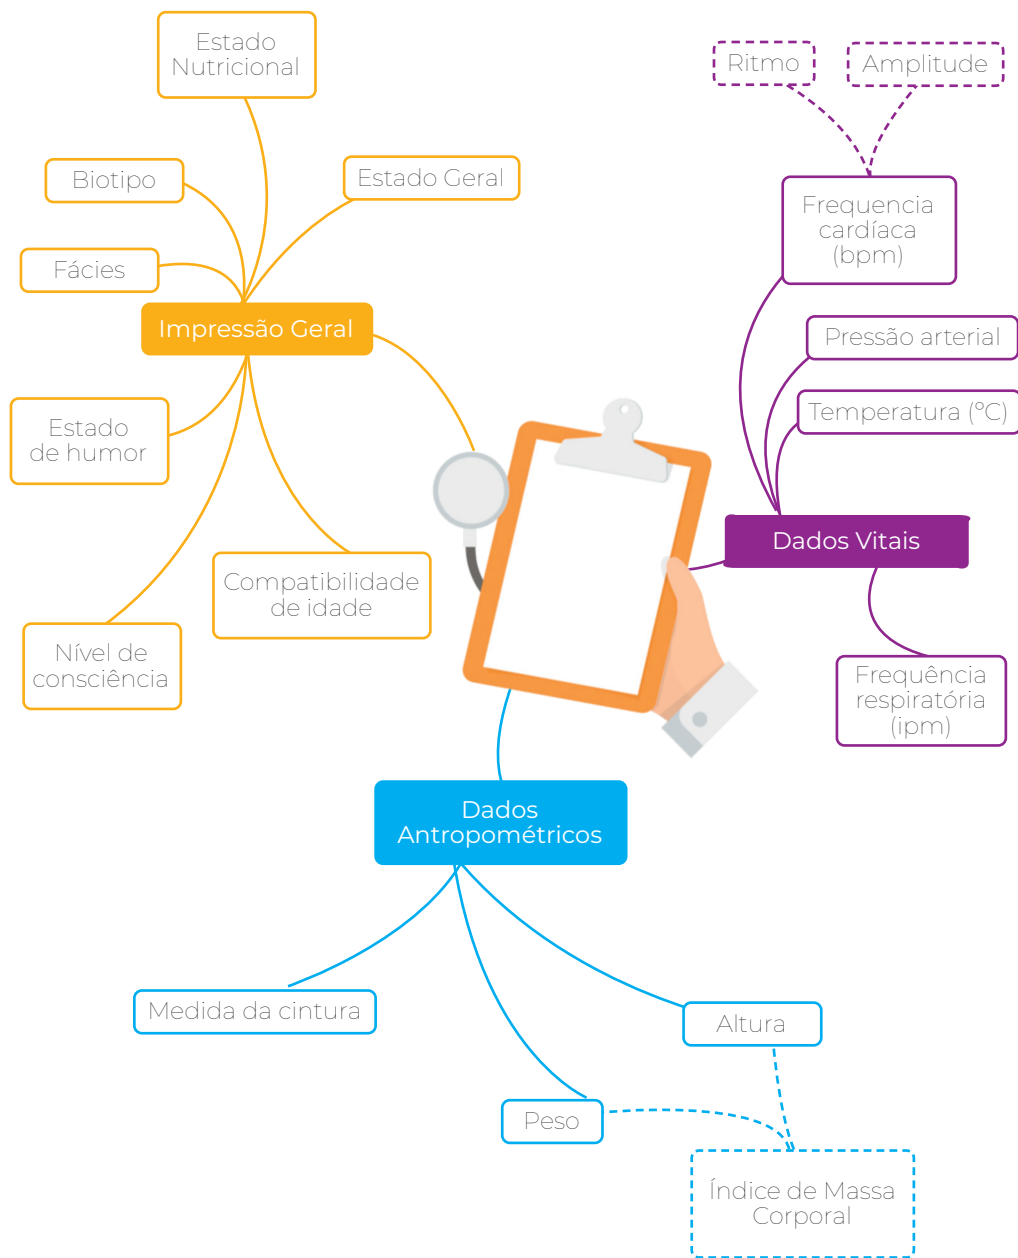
Impressão Geral

Estado Nutricional

Biotipo

Estado Geral

Fácies

Estado de humor

Compatibilidade de idade

Nível de consciência

Ritmo

Amplitude

Frequencia cardíaca (bpm)

Pressão arterial

Temperatura (ºC)

Dados Vitais

Frequência respiratória (ipm)

Dados Antropométricos

Medida da cintura

Altura

Peso

Índice de Massa Corporal